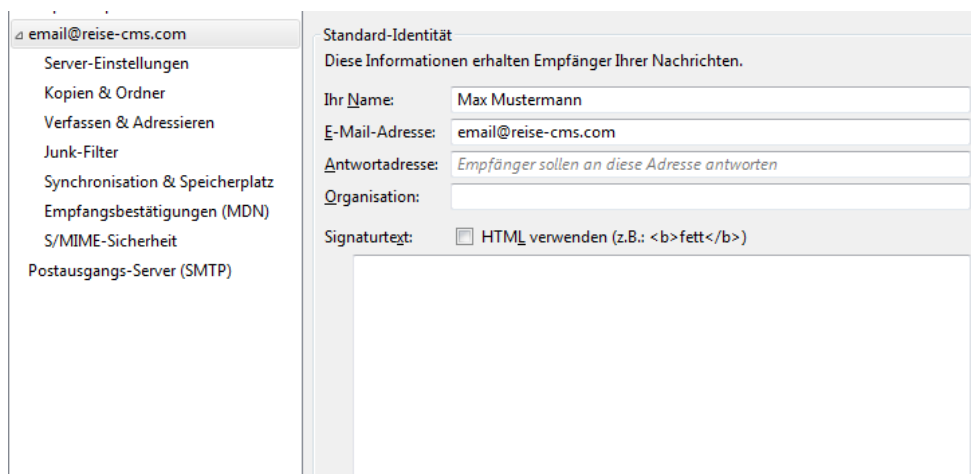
email@reise-cms.com
Server-Einstellungen
Kopien & Ordner
Verfassen & Adressieren
Junk-Filter
Synchronisation & Speicherplatz
Empfangsbestätigungen (MDN)
S/MIME-Sicherheit
Postausgangs-Server (SMTP)

Standard-Identität
Diese Informationen erhalten Empfänger Ihrer Nachrichten.

Ihr Name: Max Mustermann
E-Mail-Adresse: email@reise-cms.com
Antwortadresse: Empfänger sollen an diese Adresse antworten
Organisation:
Signaturtext: HTML verwenden (z.B.: <b>fett</b>)